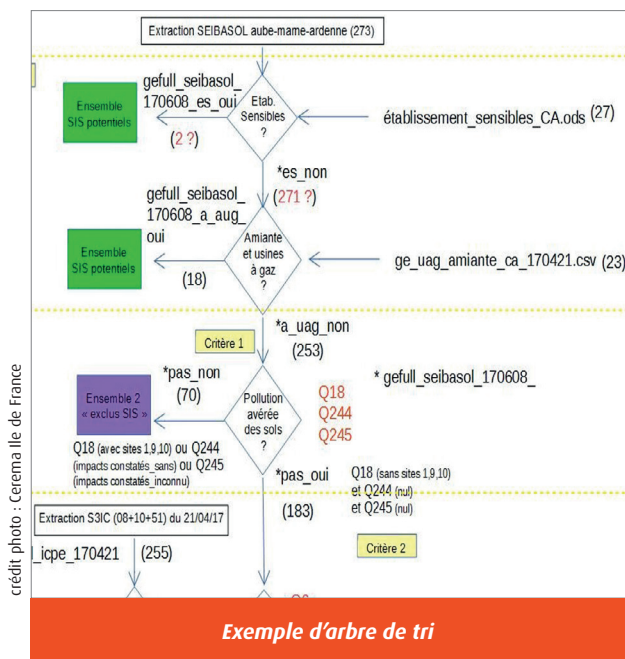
Extraction SEIBASOL aube-marne-ardenne (273)

gefull_seibasol_170608_es_oui

Ensemble SIS potentiels

(2 ?)

Etab. Sensibles ?

établissement_sensibles_CA.ods (27)

*es_non

(271 ?)

gefull_seibasol_170608_a_aug_oui

Ensemble SIS potentiels

(18)

Amiante et usines à gaz ?

ge_uag_amiante_ca_170421.csv (23)

*a_uag_non

Critère 1

(253)

Ensemble 2 « exclus SIS »

*pas_non

(70)

Pollution avérée des sols ?

Q18
Q244
Q245

* gefull_seibasol_170608_

Q18 (avec sites 1,9,10) ou Q244 (impacts constatés_sans) ou Q245 (impacts constatés_inconnu)

*pas_oui

(183)

Q18 (sans sites 1,9,10) et Q244 (nul) et Q245 (nul)

Extraction S3IC (08+10+51) du 21/04/17

_icpe_170421 (255)

Critère 2

crédit photo : Cerema Ile de France

Exemple d'arbre de tri